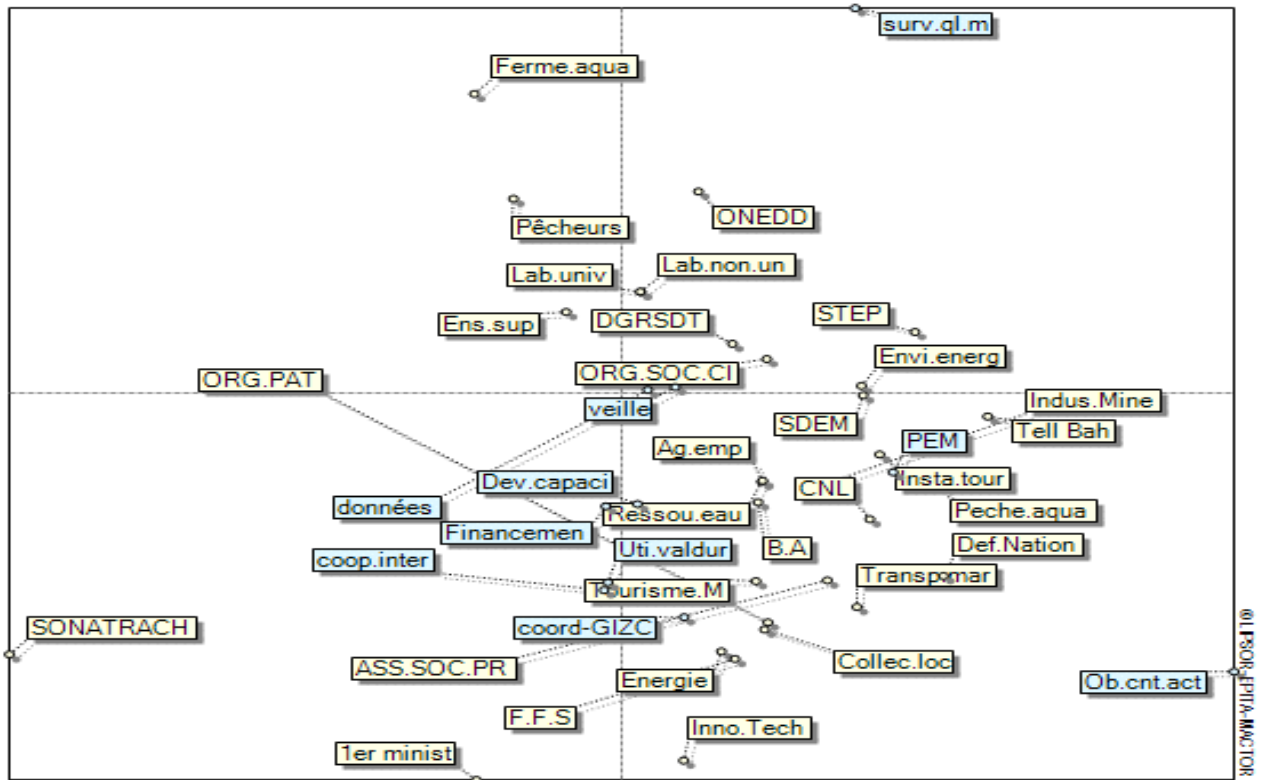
surv.gl.m
Ferme.aqua
Pêcheurs
ONEDD
Lab.univ
Lab.non.un
Ens.sup
DGRSDT
STEP
Envi.energ
ORG.SOC.CI
ORG.PAT
veille
Indus.Mine
SDEM
PEM
Tell Bah
Ag.emp
Insta.tour
CNL
Dev.capaci
données
Ressou.eau
Peche.aqua
Financemen
Uti.valdur
B.A
Def.Nation
coop.inter
Transpomar
Tourisme.M
SONATRACH
coord-GIZC
Collec.loc
ASS.SOC.PR
Energie
Ob.cnt.act
F.F.S
Inno.Tech
1er minist
©LIPSOR-EPITA-MACTOR